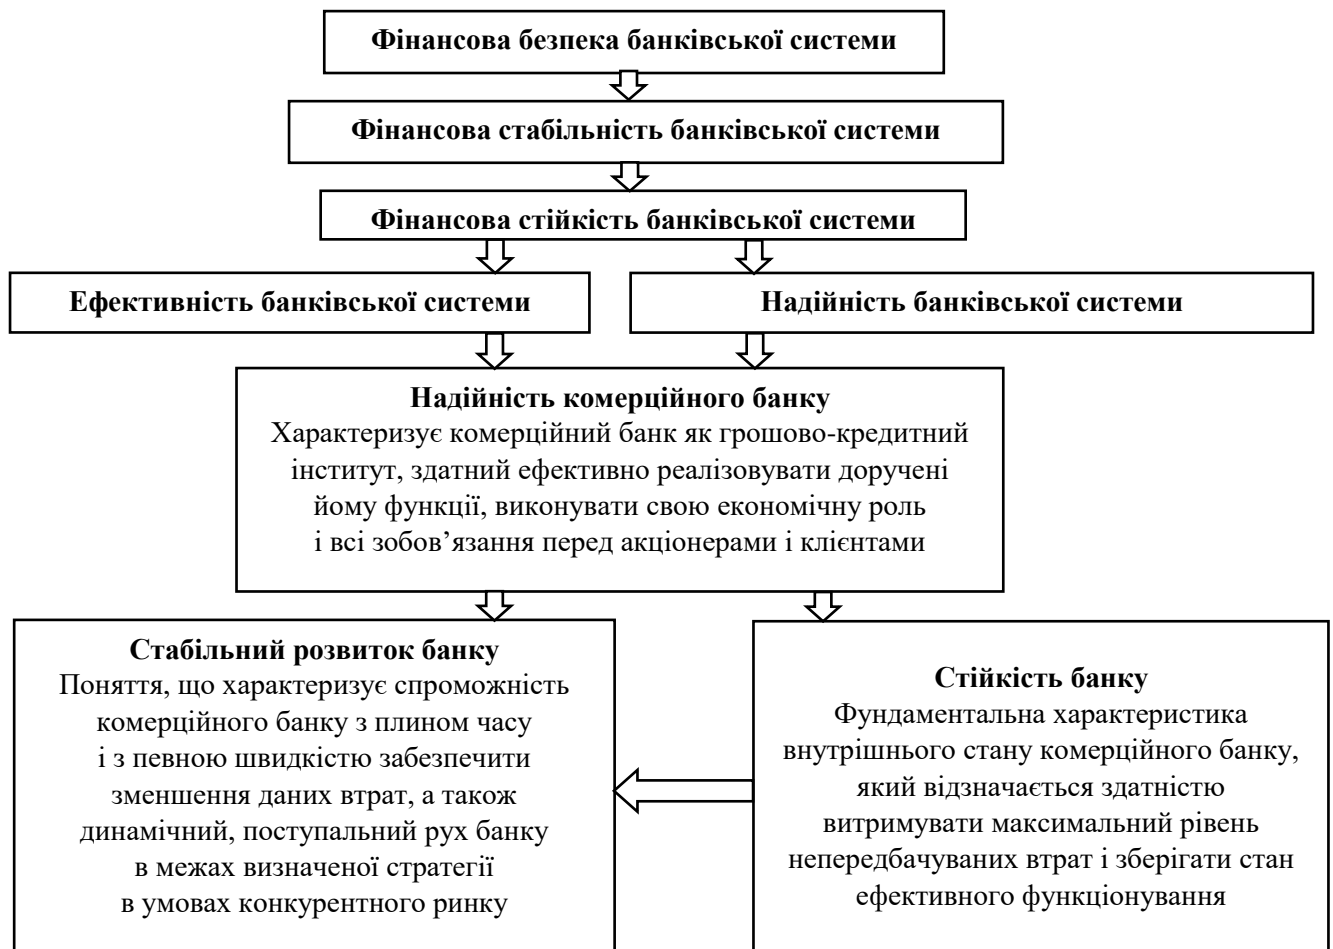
Фінансова безпека банківської системи

Фінансова стабільність банківської системи

Фінансова стійкість банківської системи

Ефективність банківської системи

Надійність банківської системи

Надійність комерційного банку
Характеризує комерційний банк як грошово-кредитний інститут, здатний ефективно реалізовувати доручені йому функції, виконувати свою економічну роль і всі зобов’язання перед акціонерами і клієнтами

Стабільний розвиток банку
Поняття, що характеризує спроможність комерційного банку з плином часу і з певною швидкістю забезпечити зменшення даних втрат, а також динамічний, поступальний рух банку в межах визначеної стратегії в умовах конкурентного ринку

Стійкість банку
Фундаментальна характеристика внутрішнього стану комерційного банку, який відзначається здатністю витримувати максимальний рівень непередбачуваних втрат і зберігати стан ефективного функціонування